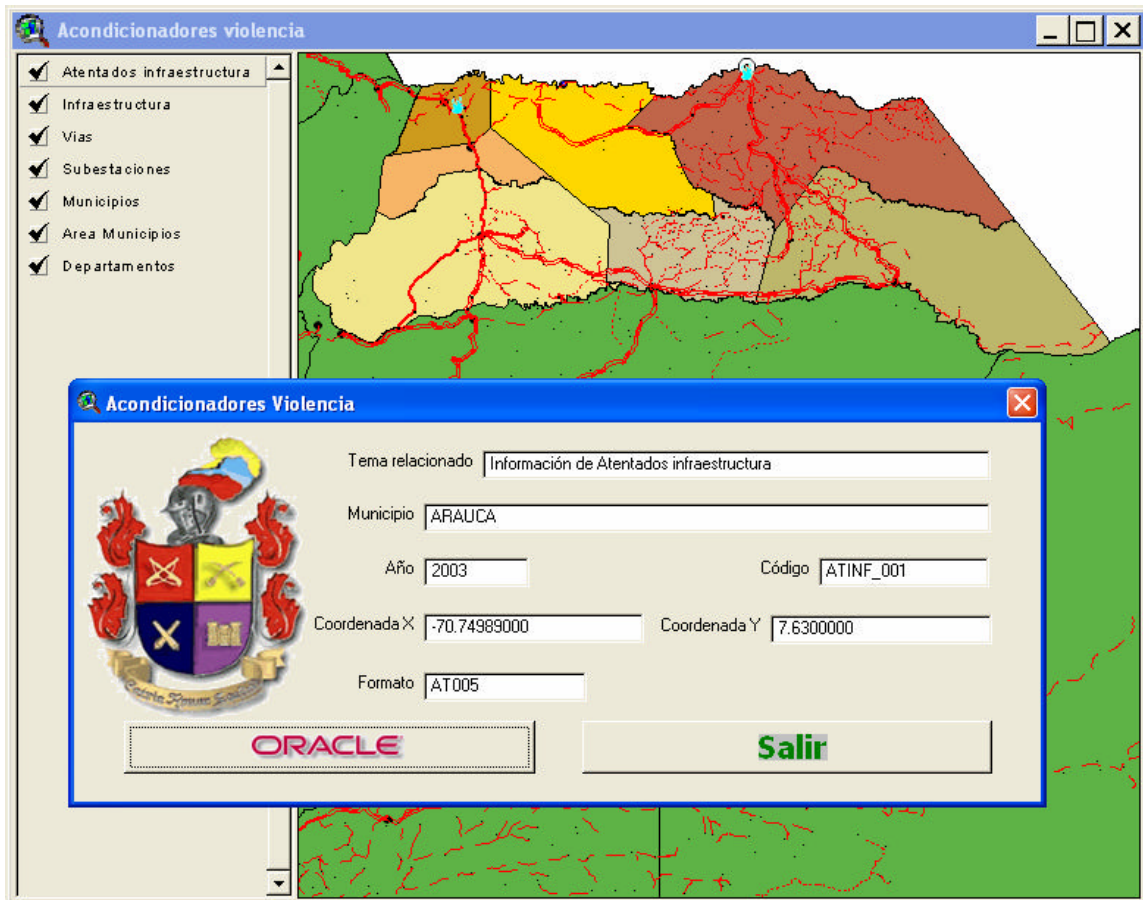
Acondicionadores violencia

Atentados infraestructura
Infraestructura
Vias
Subestaciones
Municipios
Area Municipios
Departamentos

Acondicionadores Violencia

Tema relacionado Información de Atentados infraestructura

Municipio ARAUCA

Año 2003

Código ATINF_001

Coordenada X -70.74989000

Coordenada Y 7.6300000

Formato AT005

ORACLE

Salir